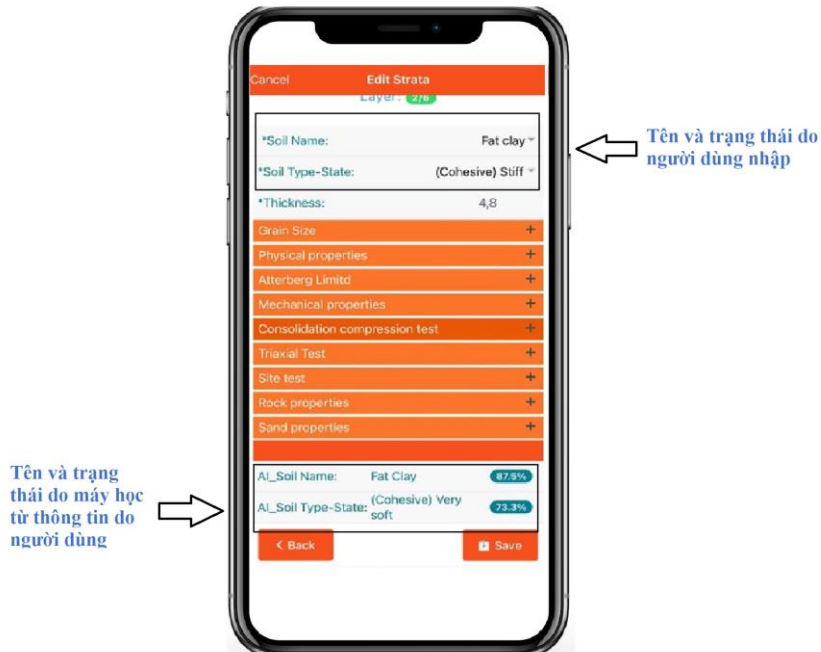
Cancel
Edit Strata
Layer: 2/6

*Soil Name: Fat clay

*Soil Type-State: (Cohesive) Stiff

*Thickness: 4,8

Grain Size +
Physical properties +
Atterberg Limitd +
Mechanical properties +
Consolidation compression test +
Triaxial Test +
Site test +
Rock properties +
Sand properties +

AI_Soil Name: Fat Clay 87.9%
AI_Soil Type-State: (Cohesive) Very soft 73.3%

< Back
Save

Tên và trạng thái do người dùng nhập

Tên và trạng thái do máy học từ thông tin do người dùng